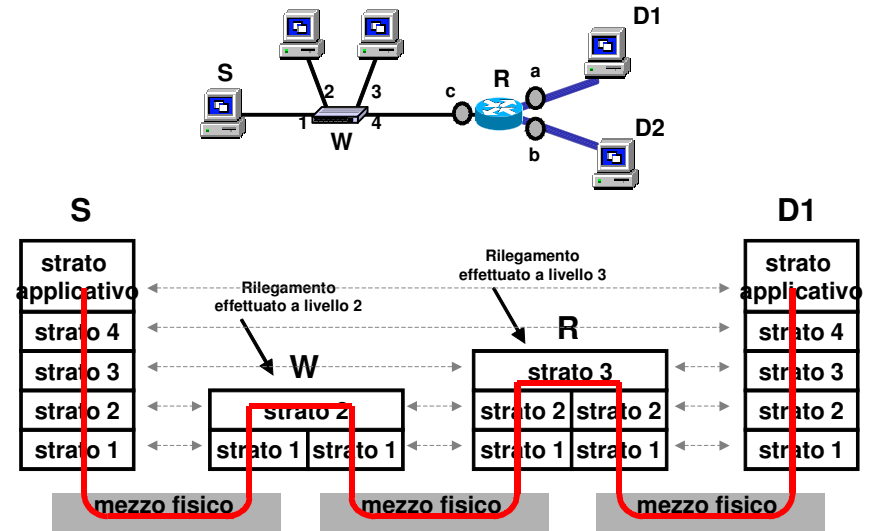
S
2
3
1
W
4
c
R
a
b
D1
D2

S

strato applicativo
strato 4
strato 3
strato 2
strato 1

Rilegamento effettuato a livello 2

W

strato 2
strato 1
strato 1

Rilegamento effettuato a livello 3

R

strato 3
strato 2
strato 2
strato 1
strato 1

D1

strato applicativo
strato 4
strato 3
strato 2
strato 1

mezzo fisico
mezzo fisico
mezzo fisico